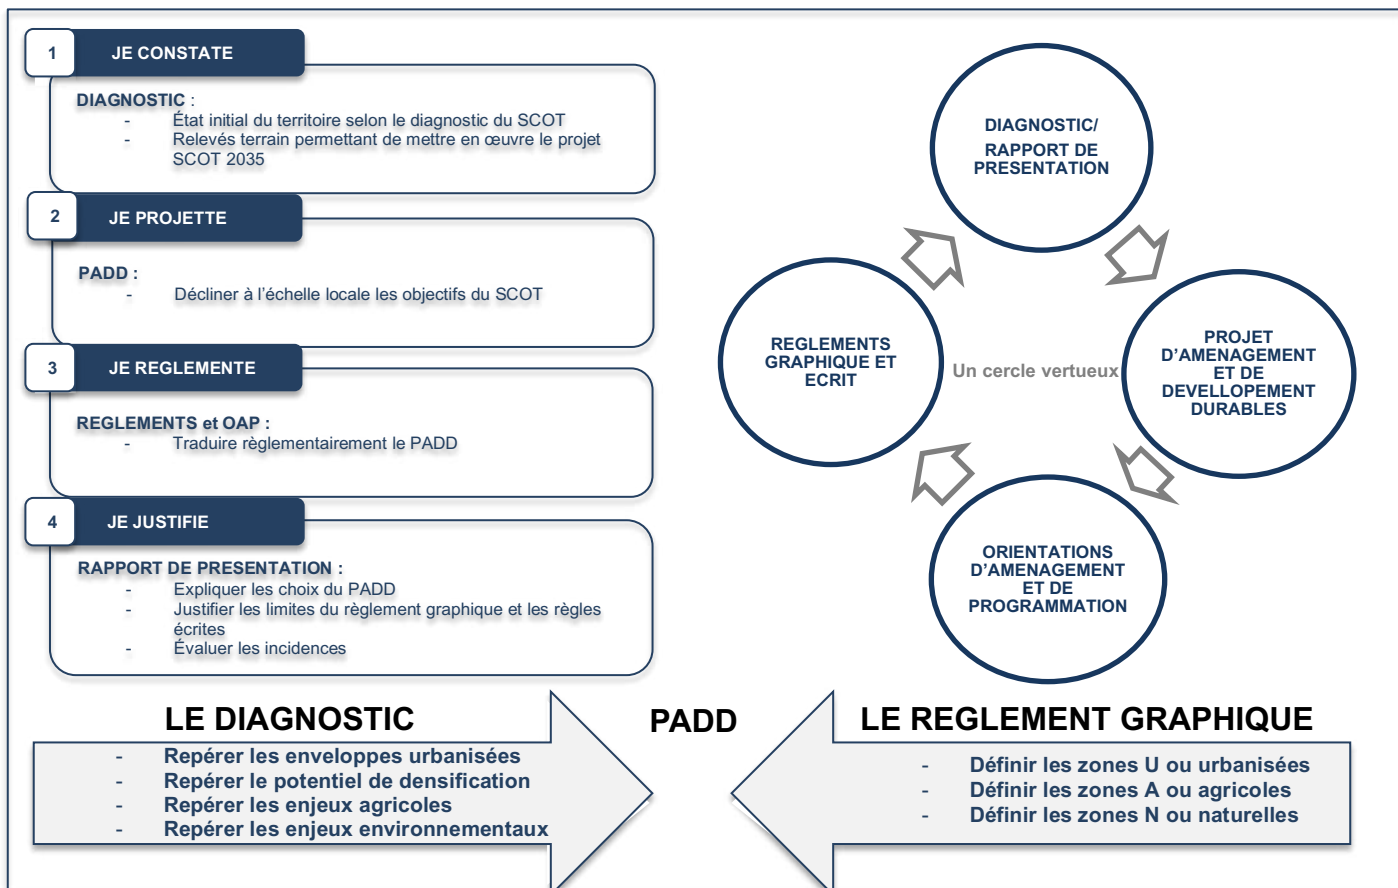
1 JE CONSTATE

DIAGNOSTIC :
- État initial du territoire selon le diagnostic du SCOT
- Relevés terrain permettant de mettre en œuvre le projet SCOT 2035

2 JE PROJETTE

PADD :
- Décliner à l'échelle locale les objectifs du SCOT

3 JE REGLEMENTE

REGLEMENTS et OAP :
- Traduire règlementairement le PADD

4 JE JUSTIFIE

RAPPORT DE PRESENTATION :
- Expliquer les choix du PADD
- Justifier les limites du règlement graphique et les règles écrites
- Évaluer les incidences

DIAGNOSTIC/ RAPPORT DE PRESENTATION

PROJET D'AMENAGEMENT ET DE DEVELLOPEMENT DURABLES

ORIENTATIONS D'AMENAGEMENT ET DE PROGRAMMATION

REGLEMENTS GRAPHIQUE ET ECRIT

Un cercle vertueux

LE DIAGNOSTIC
- Repérer les enveloppes urbanisées
- Repérer le potentiel de densification
- Repérer les enjeux agricoles
- Repérer les enjeux environnementaux

PADD

LE REGLEMENT GRAPHIQUE
- Définir les zones U ou urbanisées
- Définir les zones A ou agricoles
- Définir les zones N ou naturelles